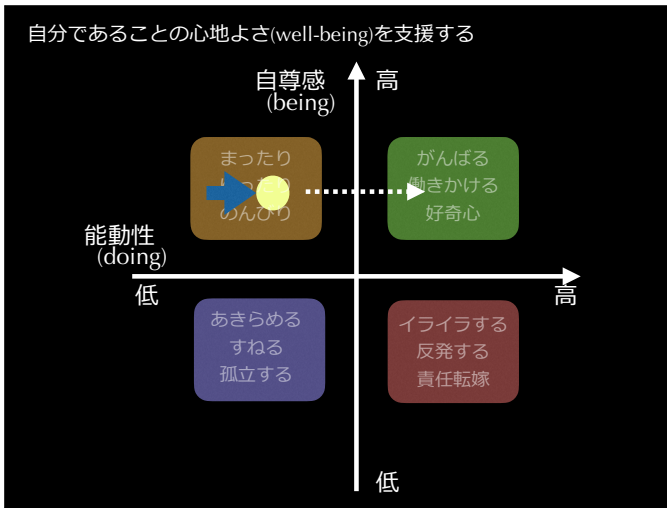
自分であることの心地よさ(well-being)を支援する

自尊感
(being)

高

まったり
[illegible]
のんびり

がんばる
働きかける
好奇心

能動性
(doing)

低

高

あきらめる
すねる
孤立する

イライラする
反発する
責任転嫁

低